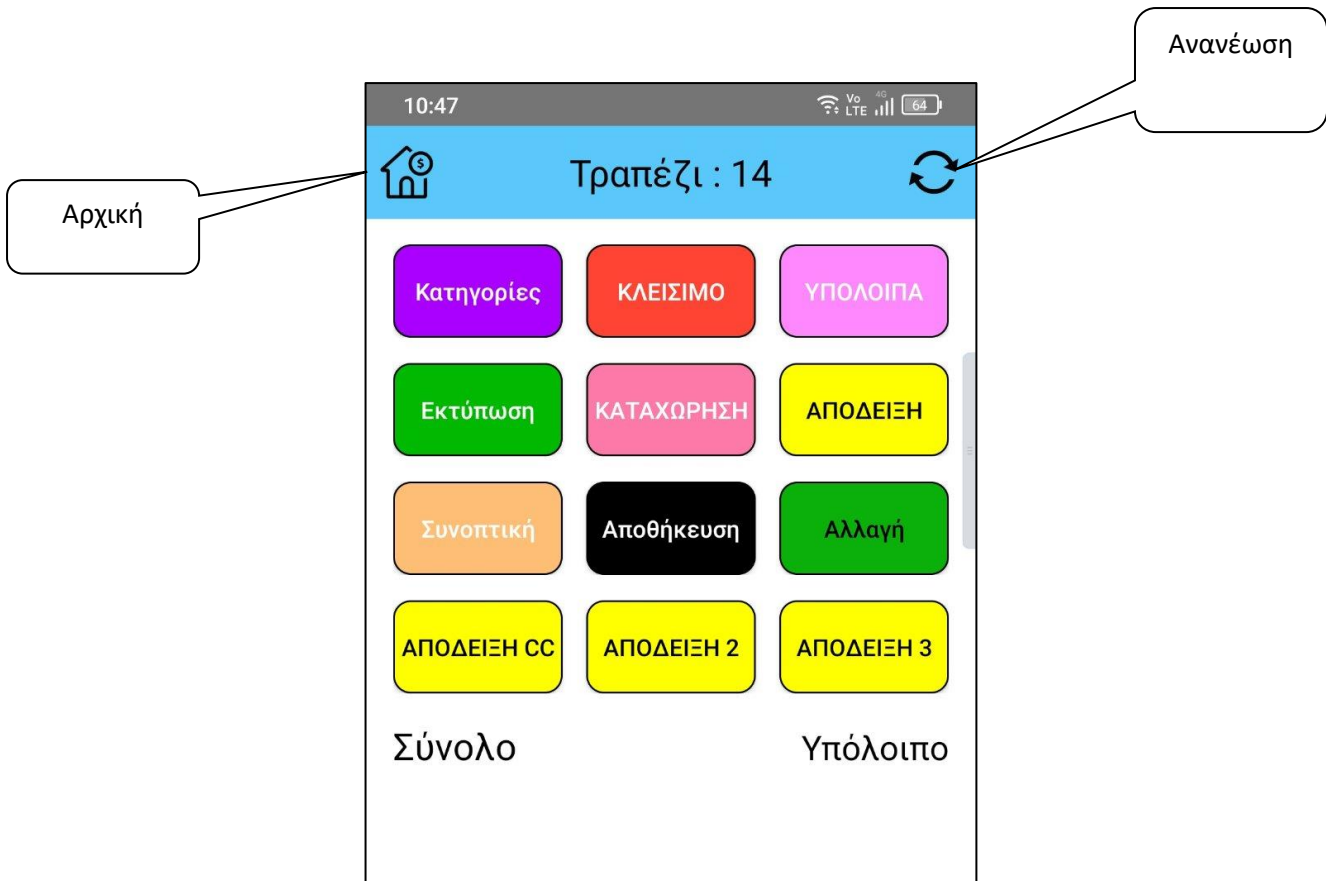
Ανανέωση

10:47

Vo LTE 4G 64

Αρχική

Τραπέζι : 14

Κατηγορίες

ΚΛΕΙΣΙΜΟ

ΥΠΟΛΟΙΠΑ

Εκτύπωση

ΚΑΤΑΧΩΡΗΣΗ

ΑΠΟΔΕΙΞΗ

Συνοπτική

Αποθήκευση

Αλλαγή

ΑΠΟΔΕΙΞΗ CC

ΑΠΟΔΕΙΞΗ 2

ΑΠΟΔΕΙΞΗ 3

Σύνολο

Υπόλοιπο